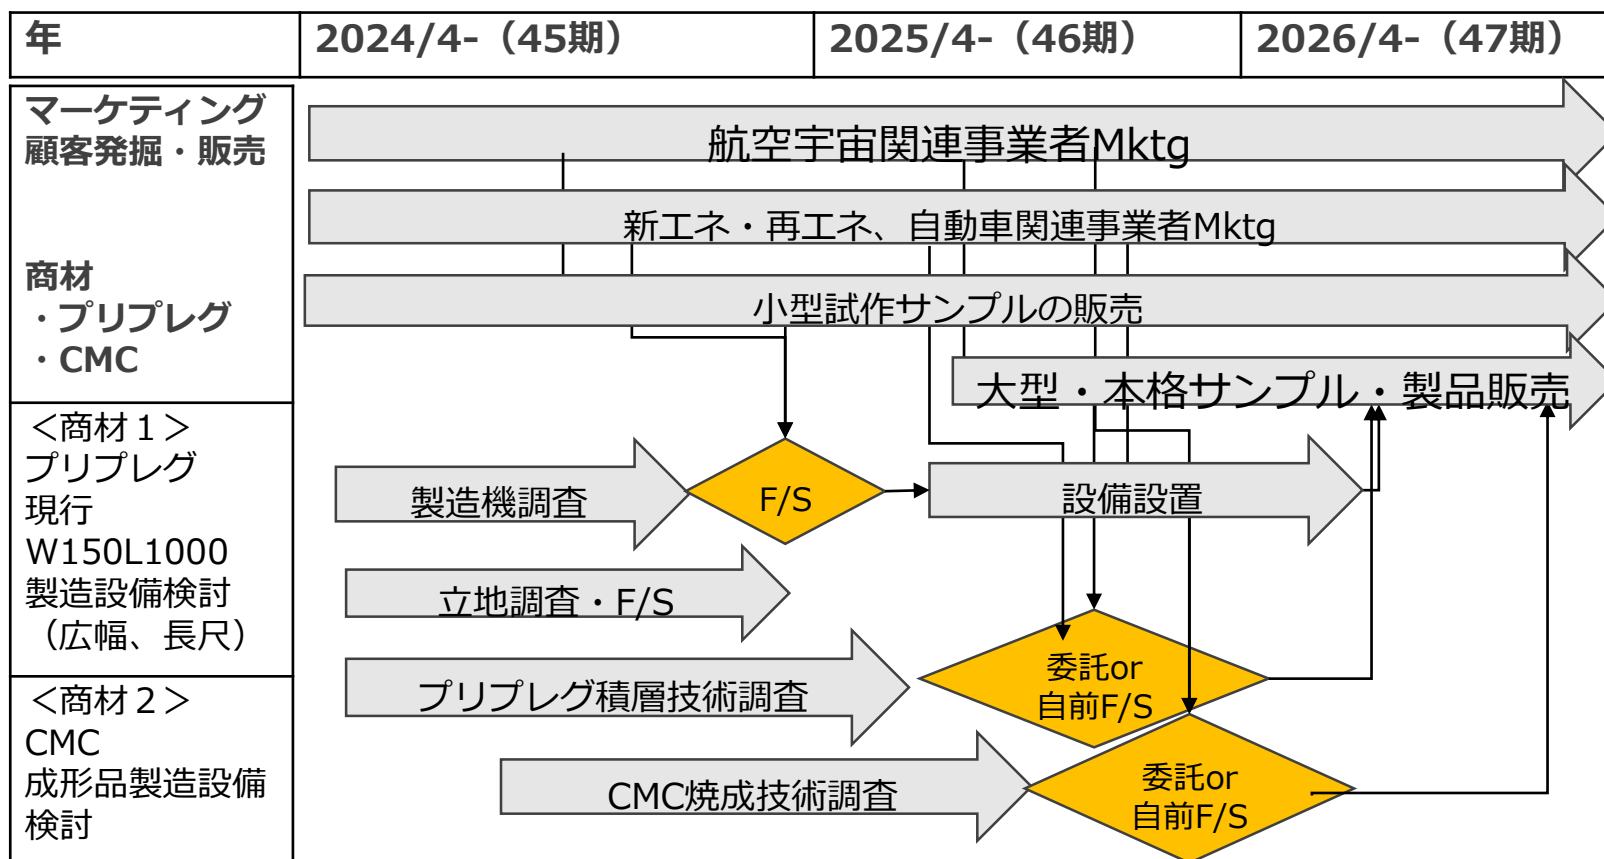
| 年 | 2024/4-（45期） | 2025/4-（46期） | 2026/4-（47期） |
|---|---|---|---|

マーケティング
顧客発掘・販売

商材
・プリプレグ
・CMC

＜商材１＞
プリプレグ
現行
W150L1000
製造設備検討
（広幅、長尺）

＜商材２＞
CMC
成形品製造設備検討

航空宇宙関連事業者Mktg

新エネ・再エネ、自動車関連事業者Mktg

小型試作サンプルの販売

大型・本格サンプル・製品販売

製造機調査

F/S

設備設置

立地調査・F/S

プリプレグ積層技術調査

委託or
自前F/S

CMC焼成技術調査

委託or
自前F/S